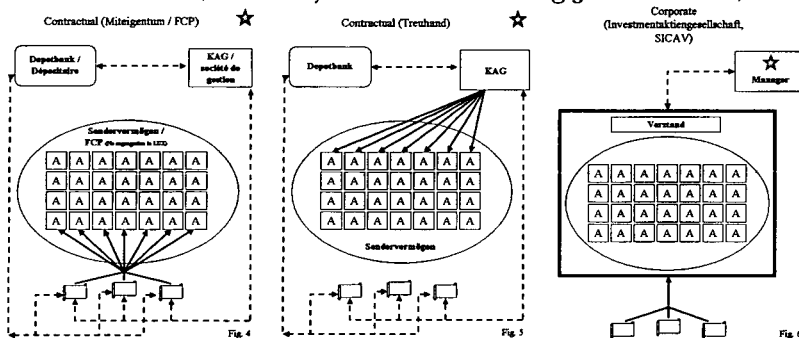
Contractual (Miteigentum / FCP) ☆

Depotbank / Dépositaire

KAG / société de gestion

Sondervermögen / FCP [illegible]

| A | A | A | A | A | A |
|---|---|---|---|---|---|
| A | A | A | A | A | A |
| A | A | A | A | A | A |
| A | A | A | A | A | A |

Fig. 4

Contractual (Treuhand) ☆

Depotbank

KAG

| A | A | A | A | A | A | A |
|---|---|---|---|---|---|---|
| A | A | A | A | A | A | A |
| A | A | A | A | A | A | A |
| A | A | A | A | A | A | A |

Sondervermögen

Fig. 5

Corporate (Investmentaktiengesellschaft, SICAV)

Manager

Vorstand

| A | A | A | A | A | A |
|---|---|---|---|---|---|
| A | A | A | A | A | A |
| A | A | A | A | A | A |
| A | A | A | A | A | A |

Fig. 6